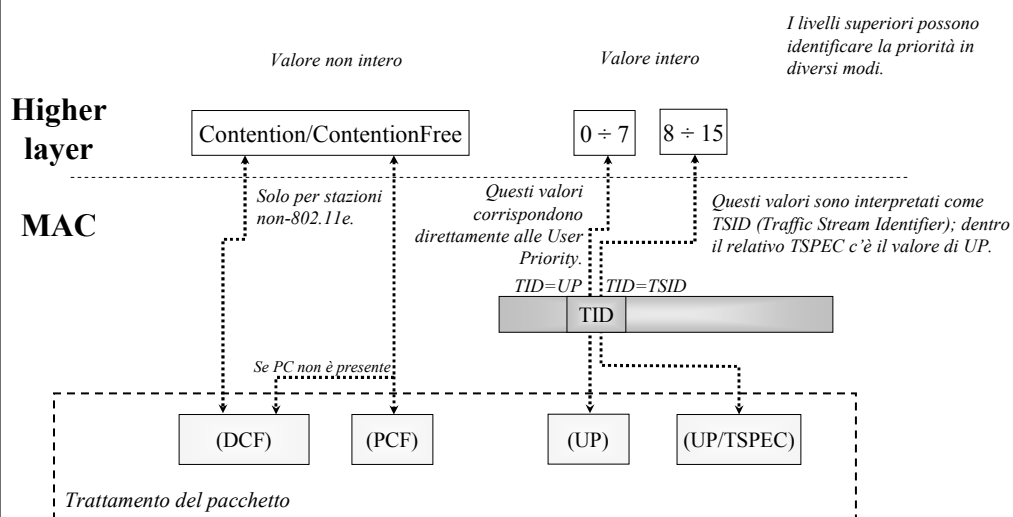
I livelli superiori possono identificare la priorità in diversi modi.

Valore non intero

Valore intero

Higher layer

Contention/ContentionFree

$0 \div 7$

$8 \div 15$

MAC

Solo per stazioni non-802.11e.

Questi valori corrispondono direttamente alle User Priority.

Questi valori sono interpretati come TSID (Traffic Stream Identifier); dentro il relativo TSPEC c'è il valore di UP.

TID=UP

TID=TSID

TID

Se PC non è presente

(DCF)

(PCF)

(UP)

(UP/TSPEC)

Trattamento del pacchetto